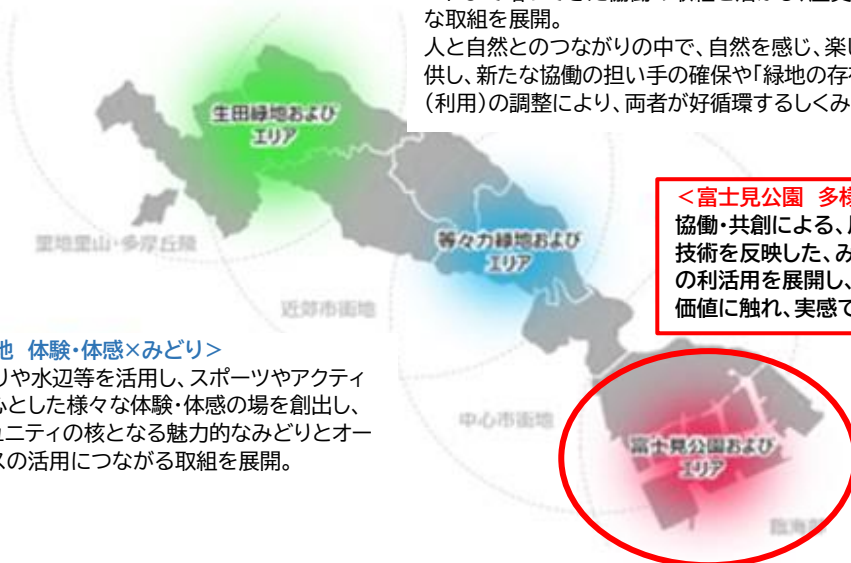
な取組を展開。
人と自然とのつながりの中で、自然を感じ、楽し
供し、新たな協働の担い手の確保や「緑地の存在
(利用)の調整により、両者が好循環するしくみ

生田緑地および
エリア

里地里山・多摩丘陵

等々力緑地および
エリア

近郊市街地

＜富士見公園 多様
協働・共創による、人
技術を反映した、み
の利活用を展開し、
価値に触れ、実感で

地 体験・体感×みどり＞
りや水辺等を活用し、スポーツやアクティ
とした様々な体験・体感の場を創出し、
ニティの核となる魅力的なみどりとオー
スの活用につながる取組を展開。

中心市街地

富士見公園および
エリア

臨海部